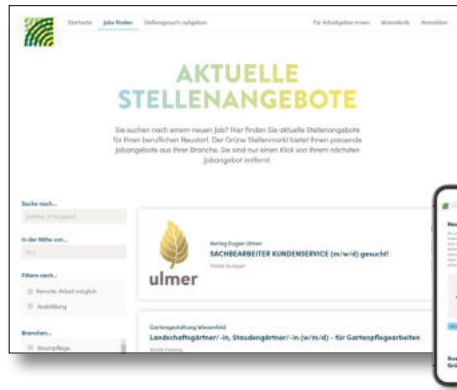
Startseite Jobs finden Stellengesuch aufgeben Für Arbeitgeber:innen Wissenswertes Anmelden

AKTUELLE STELLENANGEBOTE

Sie suchen nach einem neuen Job? Hier finden Sie aktuelle Stellenangebote für Ihren beruflichen Neustart. Der Grüne Stellenmarkt bietet Ihnen passende Jobangebote aus Ihrer Branche. Sie sind nur einen Klick von Ihrem nächsten Jobangebot entfernt.

Suche nach...

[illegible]

In der Nähe von...

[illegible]

Filtern nach...

Remote-Arbeit möglich

Ausbildung

Branchen...

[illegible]

ulmer

Verlag Eugen Ulmer

SACHBEARBEITER KUNDENSERVICE (m/w/d) gesucht!

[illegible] Stuttgart

Gartengestaltung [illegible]

Landschaftsgärtner/-in, Staudengärtner/-in (w/m/d) - für Gartenpflegearbeiten

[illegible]